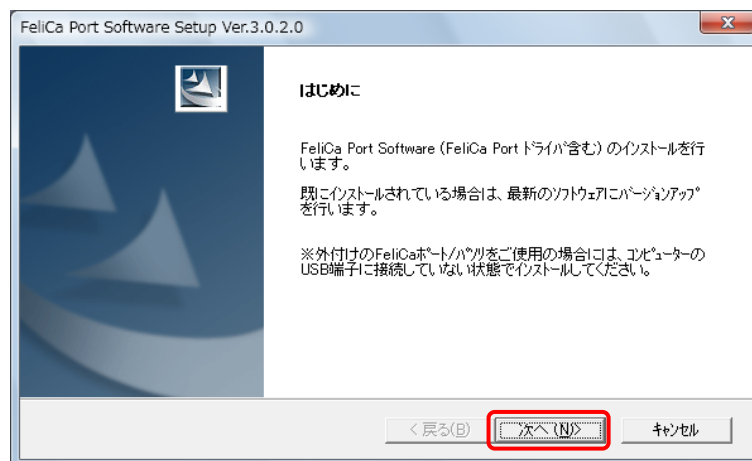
FeliCa Port Software Setup Ver.3.0.2.0

はじめに

FeliCa Port Software (FeliCa Port ドライバ含む) のインストールを行います。

既にインストールされている場合は、最新のソフトウェアにバージョンアップを行います。

※外付けのFeliCaポート/パソリをご使用の場合には、コンピューターのUSB端子に接続していない状態でインストールしてください。

< 戻る(B)
次へ(N)>
キャンセル